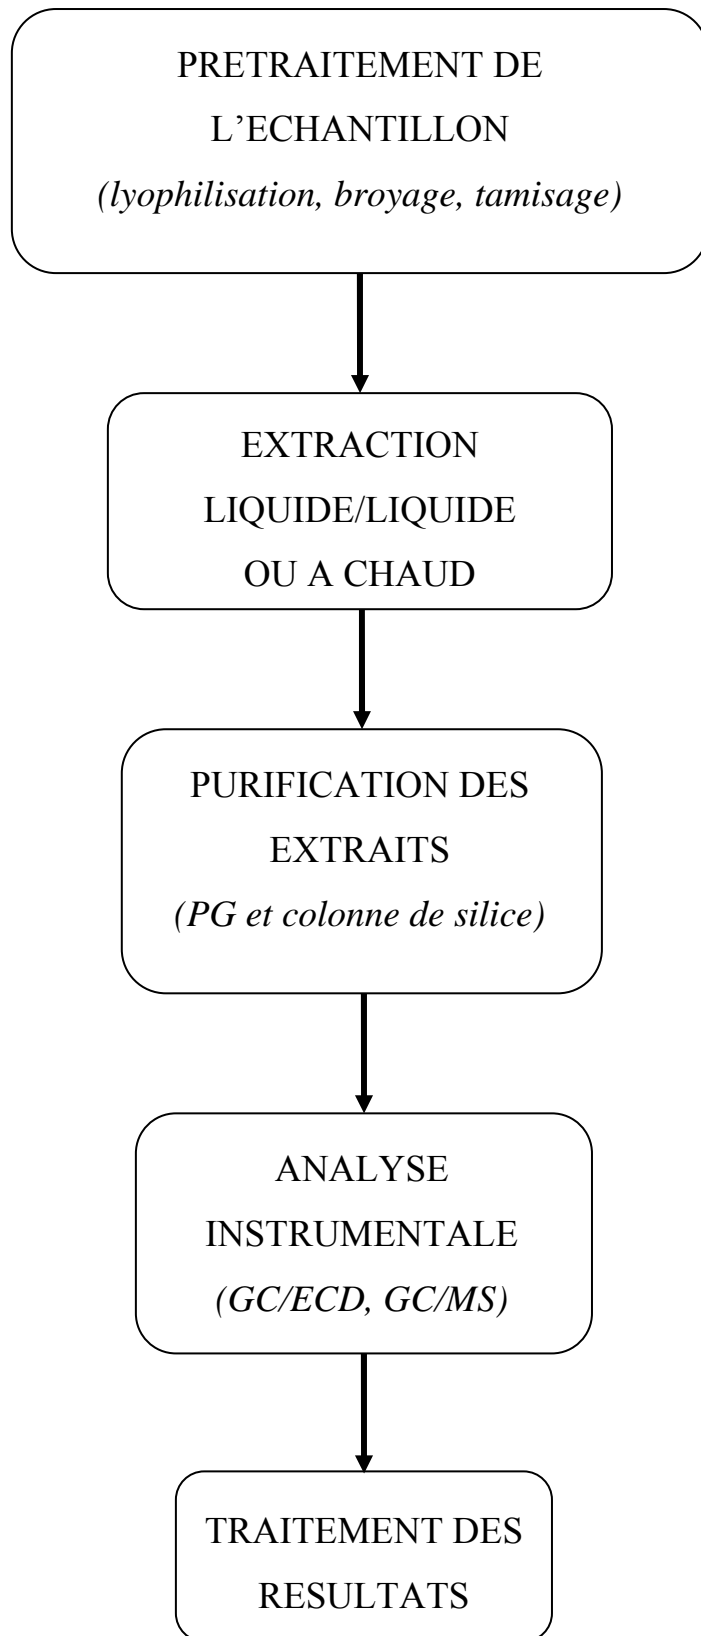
PRETRAITEMENT DE L'ECHANTILLON
(lyophilisation, broyage, tamisage)

EXTRACTION LIQUIDE/LIQUIDE OU A CHAUD

PURIFICATION DES EXTRAITS
(PG et colonne de silice)

ANALYSE INSTRUMENTALE
(GC/ECD, GC/MS)

TRAITEMENT DES RESULTATS